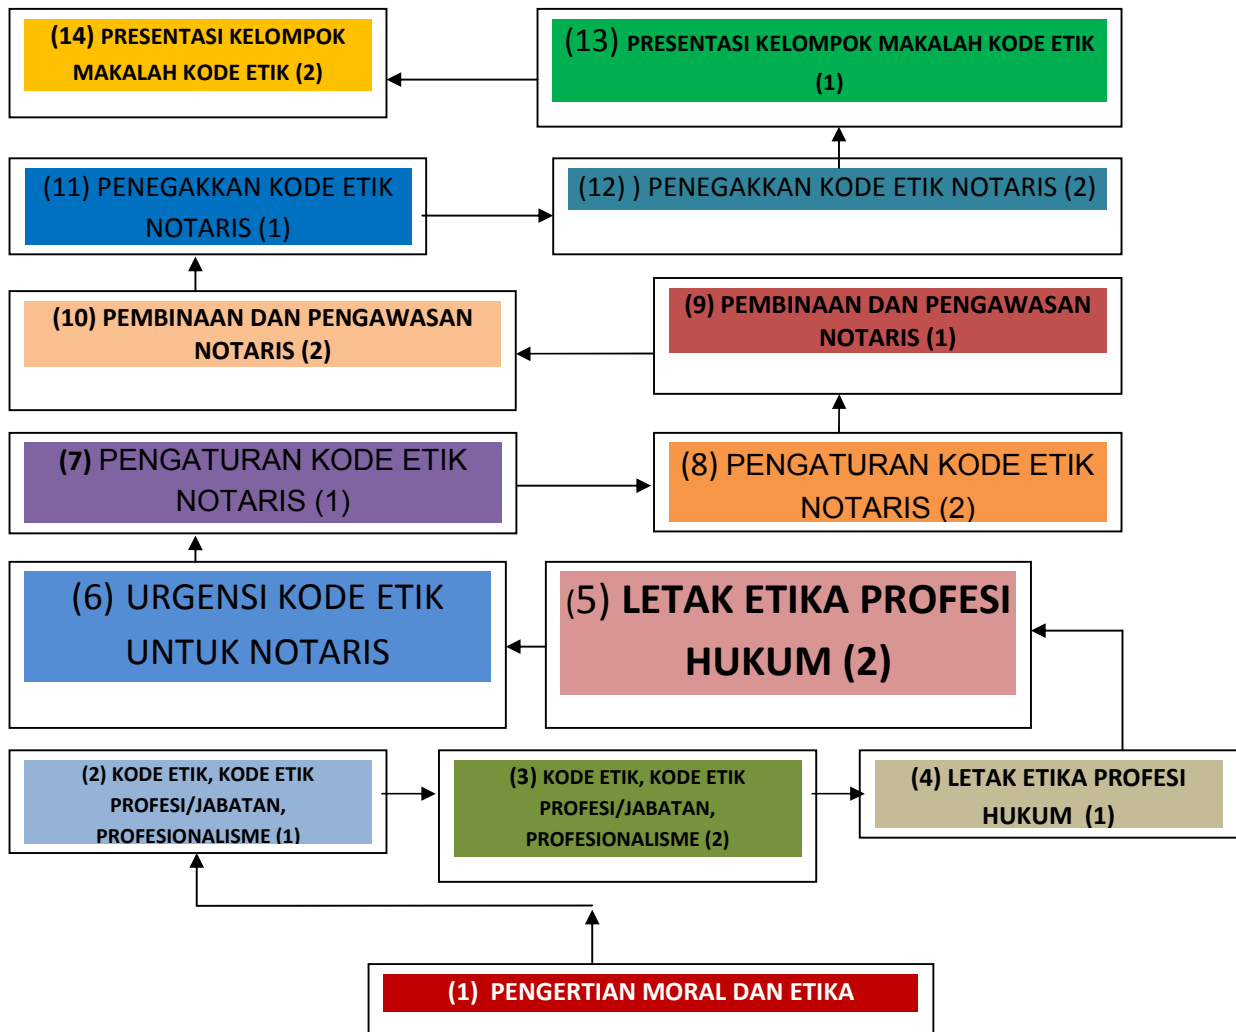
(14) PRESENTASI KELOMPOK MAKALAH KODE ETIK (2)

(13) PRESENTASI KELOMPOK MAKALAH KODE ETIK (1)

(11) PENEGAKKAN KODE ETIK NOTARIS (1)

(12) ) PENEGAKKAN KODE ETIK NOTARIS (2)

(10) PEMBINAAN DAN PENGAWASAN NOTARIS (2)

(9) PEMBINAAN DAN PENGAWASAN NOTARIS (1)

(7) PENGATURAN KODE ETIK NOTARIS (1)

(8) PENGATURAN KODE ETIK NOTARIS (2)

(6) URGENSI KODE ETIK UNTUK NOTARIS

(5) LETAK ETIKA PROFESI HUKUM (2)

(2) KODE ETIK, KODE ETIK PROFESI/JABATAN, PROFESIONALISME (1)

(3) KODE ETIK, KODE ETIK PROFESI/JABATAN, PROFESIONALISME (2)

(4) LETAK ETIKA PROFESI HUKUM (1)

(1) PENGERTIAN MORAL DAN ETIKA